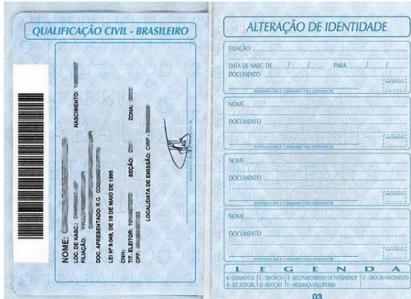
QUALIFICAÇÃO CIVIL - BRASILEIRO

NOME:
LOC. DE NASC.: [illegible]
FILIAÇÃO: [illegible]
NASCIMENTO:
DOC. APRESENTADO: R.G. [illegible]
LEI Nº 5.686, DE 18 DE MAIO DE 1995
CNH:
TIT. ELEITOR: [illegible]
SEÇÃO: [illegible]
ZONA:
CPF: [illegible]
LOCALIDADE DA EMISSÃO: CRP - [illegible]

ALTERAÇÃO DE IDENTIDADE

FILIAÇÃO
DATA DE NASC. DE / / PARA / /
DOCUMENTO
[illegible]

NOME
DOCUMENTO
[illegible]

NOME
DOCUMENTO
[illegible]

NOME
DOCUMENTO
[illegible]

LEGENDA
A - CASAMENTO C - DIVÓRCIO E - RECONHECIMENTO DE PATERNIDADE G - ORDEM DE MAGISTRADO
B - SEP. JUDICIAL D - ADOÇÃO F - MUDANÇA VOLUNTÁRIA

03